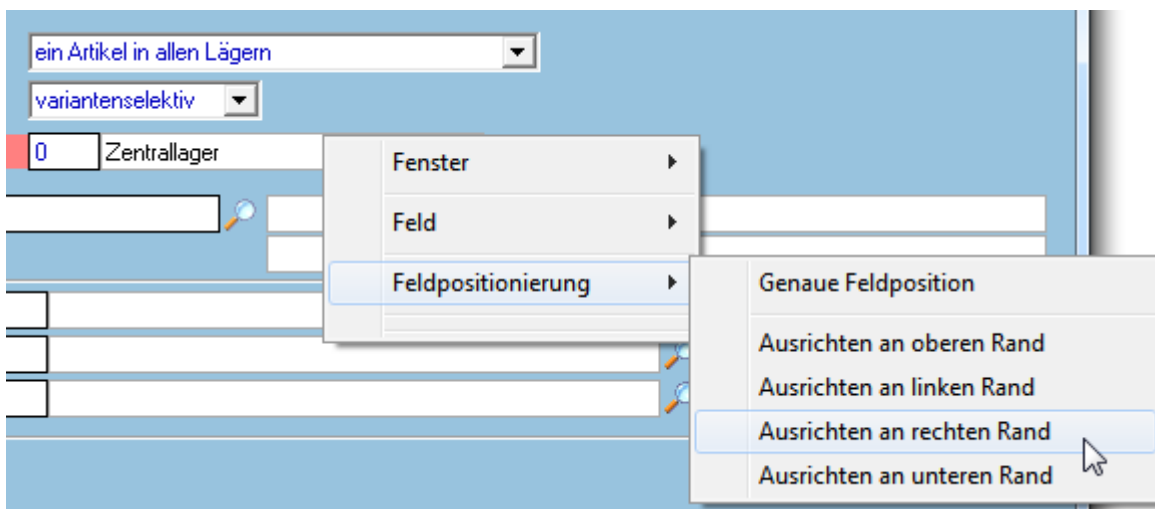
ein Artikel in allen Lägern

variantenselektiv

0 Zentrallager

Fenster

Feld

Feldpositionierung

Genaue Feldposition

Ausrichten an oberen Rand

Ausrichten an linken Rand

Ausrichten an rechten Rand

Ausrichten an unteren Rand